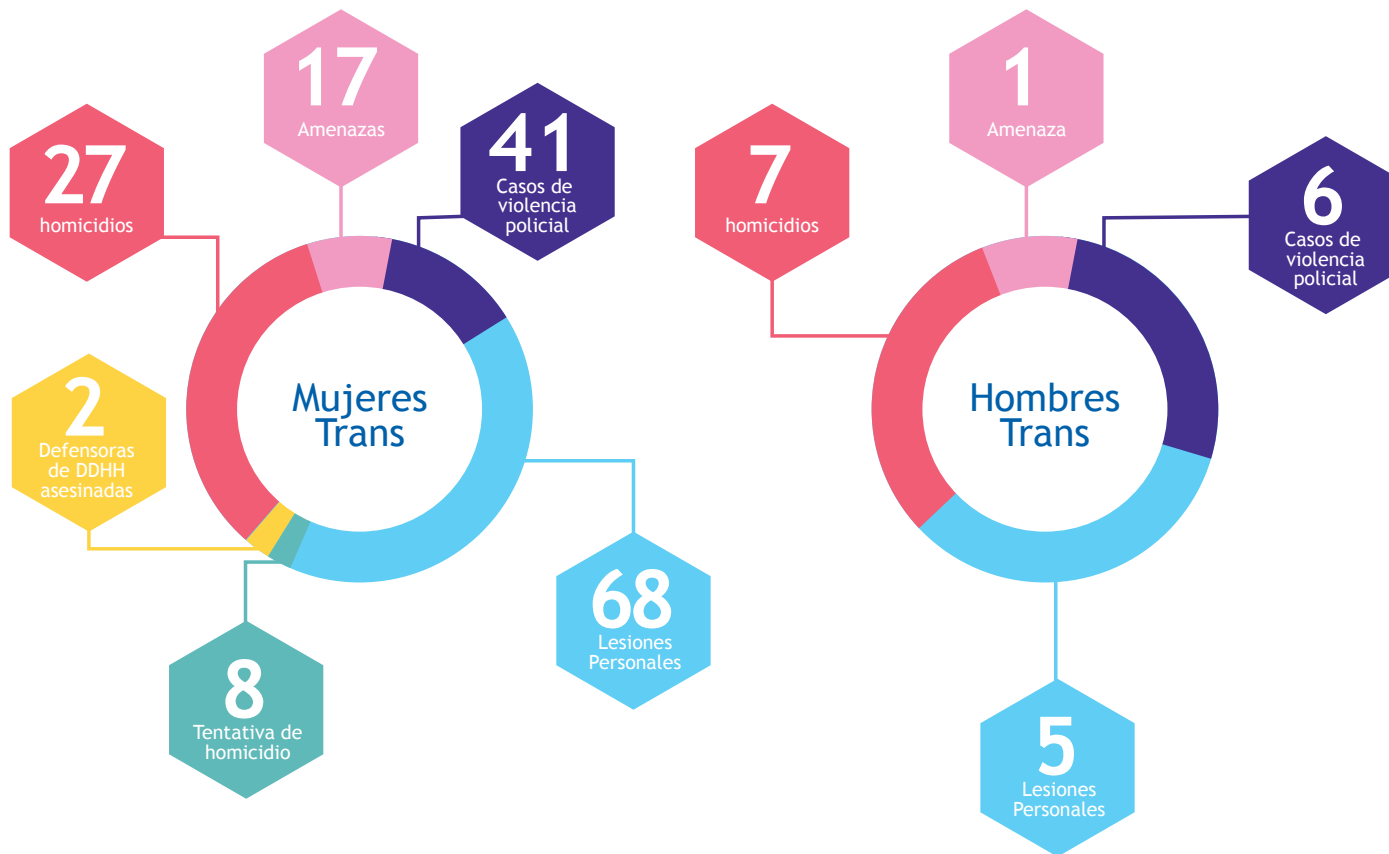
17
Amenazas

27
homicidios

41
Casos de violencia policial

Mujeres Trans

2
Defensoras de DDHH asesinadas

8
Tentativa de homicidio

68
Lesiones Personales

1
Amenaza

7
homicidios

6
Casos de violencia policial

Hombres Trans

5
Lesiones Personales